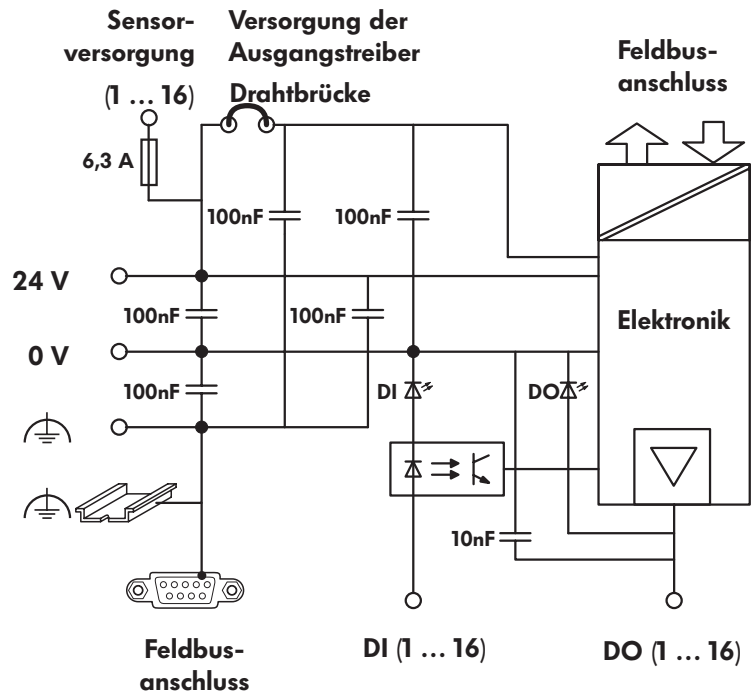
Sensorversorgung (1 … 16)

Versorgung der Ausgangstreiber

Drahtbrücke

Feldbusanschluss

6,3 A

100nF

100nF

24 V

100nF

100nF

Elektronik

0 V

100nF

DI

DO

10nF

Feldbusanschluss

DI (1 … 16)

DO (1 … 16)